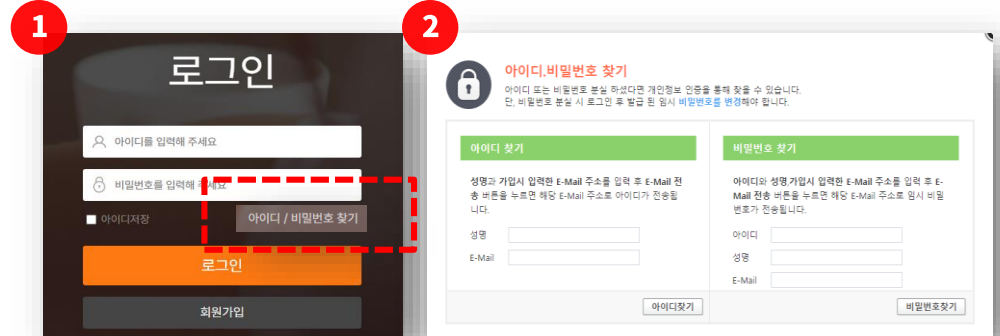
1

로그인

아이디를 입력해 주세요

비밀번호를 입력해 주세요

아이디저장

아이디 / 비밀번호 찾기

로그인

회원가입

2

아이디.비밀번호 찾기

아이디 또는 비밀번호 분실 하셨다면 개인정보 인증을 통해 찾을 수 있습니다.
단, 비밀번호 분실 시 로그인 후 발급 된 임시 비밀번호를 변경하셔야 합니다.

아이디 찾기

성명과 가입시 입력한 E-Mail 주소를 입력 후 E-Mail 전송 버튼을 누르면 해당 E-Mail 주소로 아이디가 전송됩니다.

성명

E-Mail

아이디찾기

비밀번호 찾기

아이디와 성명,가입시 입력한 E-Mail 주소를 입력 후 E-Mail 전송 버튼을 누르면 해당 E-Mail 주소로 임시 비밀번호가 전송됩니다.

아이디

성명

E-Mail

비밀번호찾기